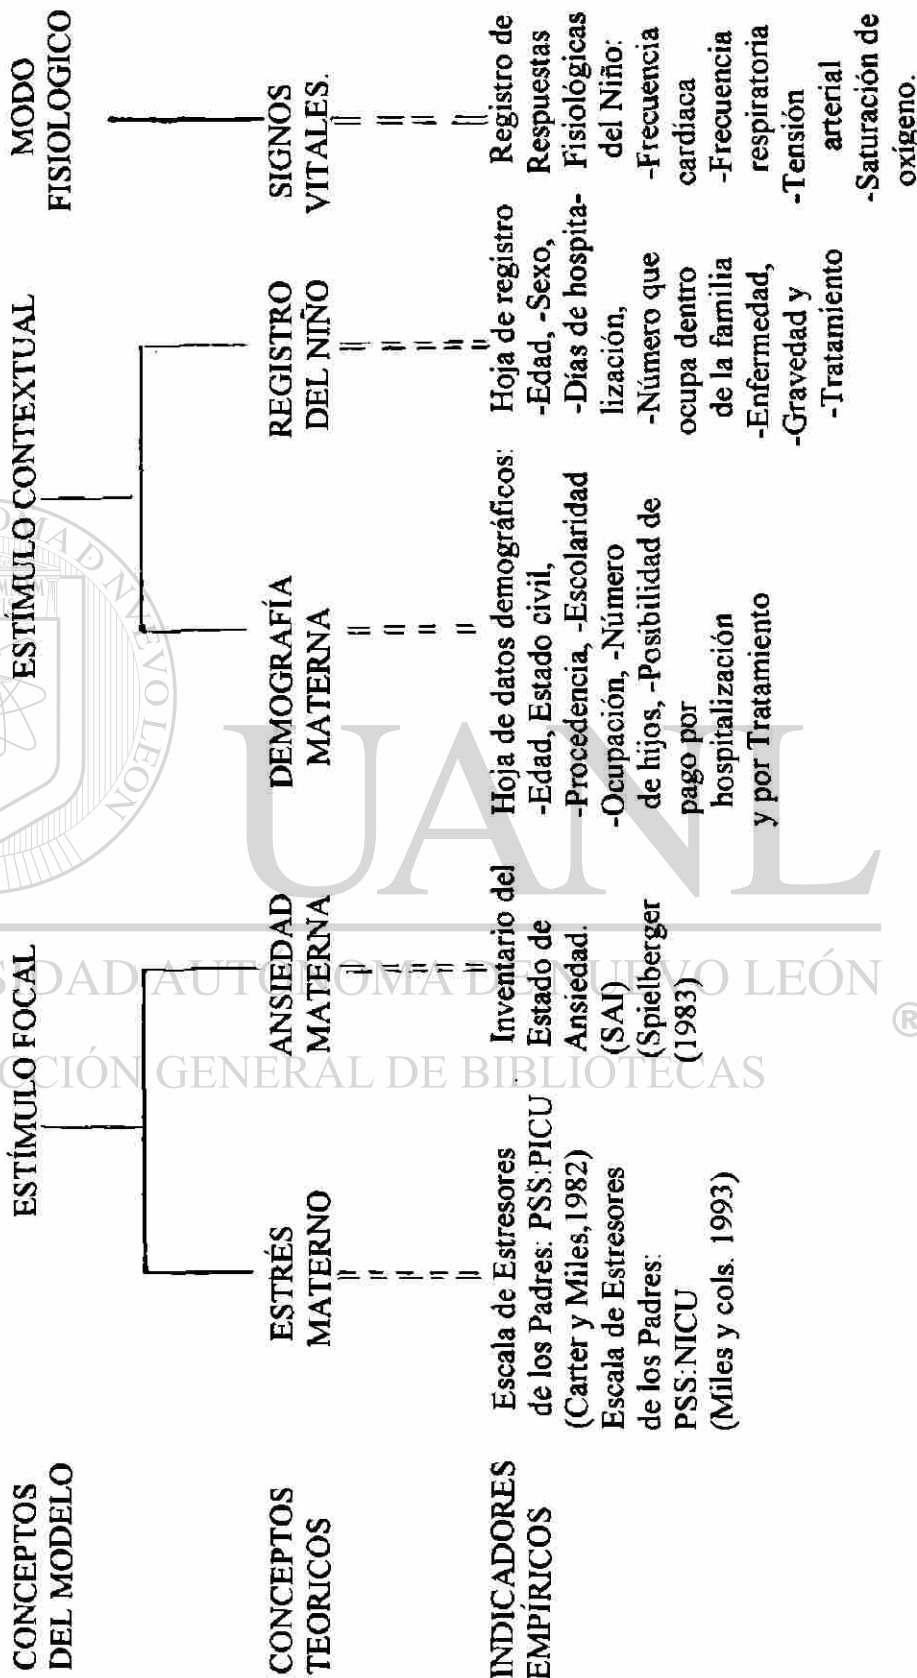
CONCEPTOS DEL MODELO

ESTÍMULO FOCAL

ESTÍMULO CONTEXTUAL

MODO FISIOLOGICO

CONCEPTOS TEORICOS

ESTRÉS MATERNO

ANSIEDAD MATERNA

DEMOGRAFÍA MATERNA

REGISTRO DEL NIÑO

SIGNOS VITALES.

INDICADORES EMPÍRICOS

Escala de Estresores de los Padres: PSS:PICU (Carter y Miles,1982) Escala de Estresores de los Padres: PSS:NICU (Miles y cols. 1993)

Inventario del Estado de Ansiedad. (SAI) (Spielberger (1983)

Hoja de datos demográficos: -Edad, Estado civil, -Procedencia, -Escolaridad -Ocupación, -Número de hijos, -Posibilidad de pago por hospitalización y por Tratamiento

Hoja de registro -Edad, -Sexo, -Días de hospitalización, -Número que ocupa dentro de la familia -Enfermedad, -Gravedad y -Tratamiento

Registro de Respuestas Fisiológicas del Niño: -Frecuencia cardiaca -Frecuencia respiratoria -Tensión arterial -Saturación de oxígeno.

UANL

UNIVERSIDAD AUTÓNOMA DE NUEVO LEÓN ®

DIRECCIÓN GENERAL DE BIBLIOTECAS